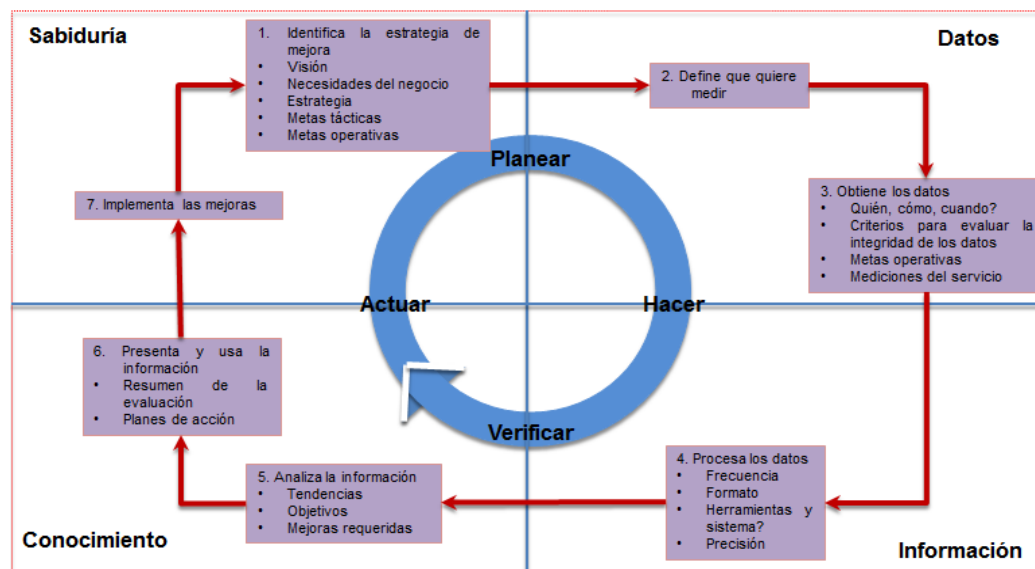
Sabiduría

1. Identifica la estrategia de mejora
• Visión
• Necesidades del negocio
• Estrategia
• Metas tácticas
• Metas operativas

Datos

2. Define que quiere medir

Planear

7. Implementa las mejoras

3. Obtiene los datos
• Quién, cómo, cuando?
• Criterios para evaluar la integridad de los datos
• Metas operativas
• Mediciones del servicio

Actuar

Hacer

6. Presenta y usa la información
• Resumen de la evaluación
• Planes de acción

Verificar

4. Procesa los datos
• Frecuencia
• Formato
• Herramientas y sistema?
• Precisión

5. Analiza la información
• Tendencias
• Objetivos
• Mejoras requeridas

Conocimiento

Información